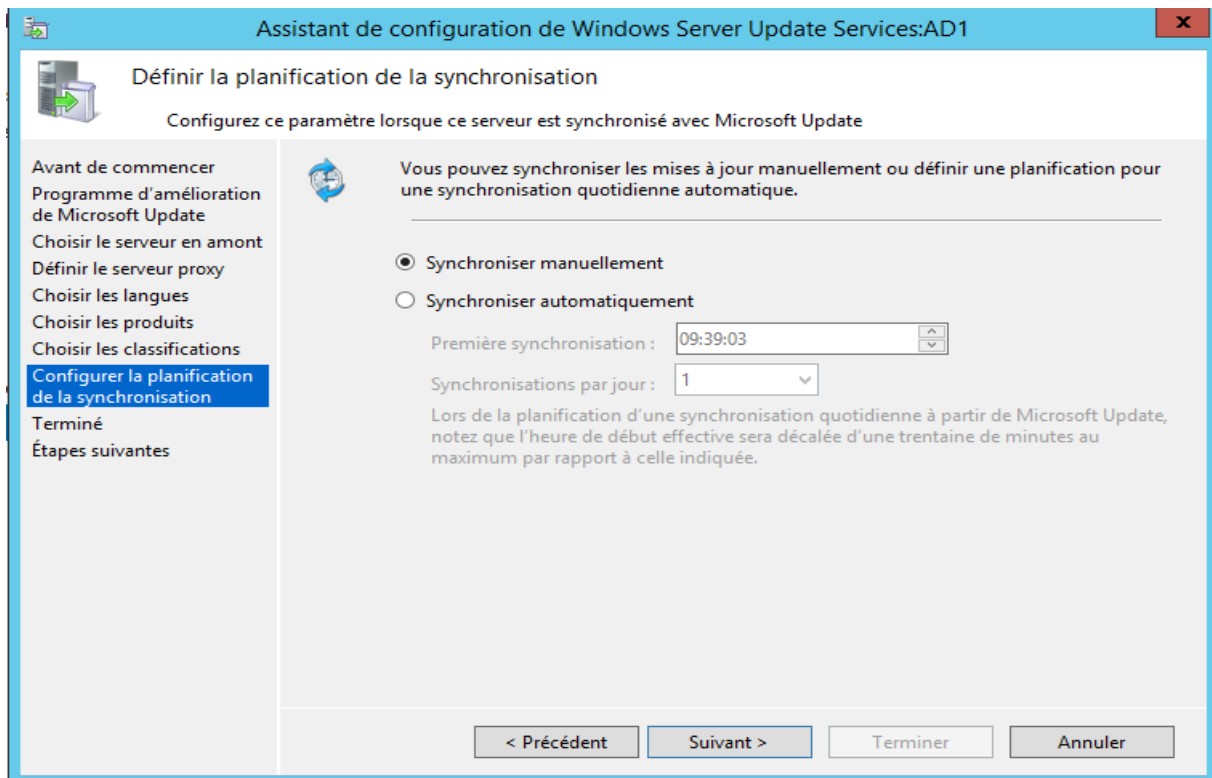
Assistant de configuration de Windows Server Update Services:AD1

Définir la planification de la synchronisation

Configurez ce paramètre lorsque ce serveur est synchronisé avec Microsoft Update

Avant de commencer
Programme d'amélioration de Microsoft Update
Choisir le serveur en amont
Définir le serveur proxy
Choisir les langues
Choisir les produits
Choisir les classifications
Configurer la planification de la synchronisation
Terminé
Étapes suivantes

Vous pouvez synchroniser les mises à jour manuellement ou définir une planification pour une synchronisation quotidienne automatique.

Synchroniser manuellement
Synchroniser automatiquement

Première synchronisation : 09:39:03

Synchronisations par jour : 1

Lors de la planification d'une synchronisation quotidienne à partir de Microsoft Update, notez que l'heure de début effective sera décalée d'une trentaine de minutes au maximum par rapport à celle indiquée.

< Précédent
Suivant >
Terminer
Annuler